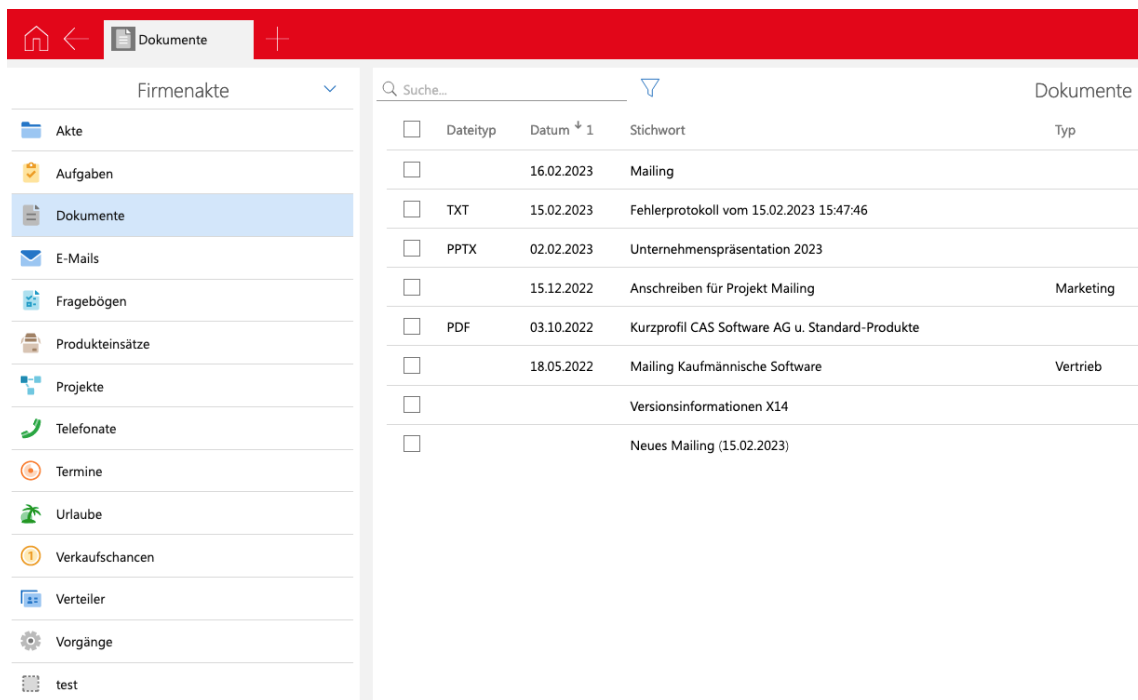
Dokumente

Firmenakte

Akte
Aufgaben
Dokumente
E-Mails
Fragebögen
Produkteinsätze
Projekte
Telefonate
Termine
Urlaube
Verkaufschancen
Verteiler
Vorgänge
test

Suche...

Dokumente

| | Dateityp | Datum ↓ 1 | Stichwort | Typ |
|---|---|---|---|---|
| | | 16.02.2023 | Mailing | |
| | TXT | 15.02.2023 | Fehlerprotokoll vom 15.02.2023 15:47:46 | |
| | PPTX | 02.02.2023 | Unternehmenspräsentation 2023 | |
| | | 15.12.2022 | Anschreiben für Projekt Mailing | Marketing |
| | PDF | 03.10.2022 | Kurzprofil CAS Software AG u. Standard-Produkte | |
| | | 18.05.2022 | Mailing Kaufmännische Software | Vertrieb |
| | | | Versionsinformationen X14 | |
| | | | Neues Mailing (15.02.2023) | |